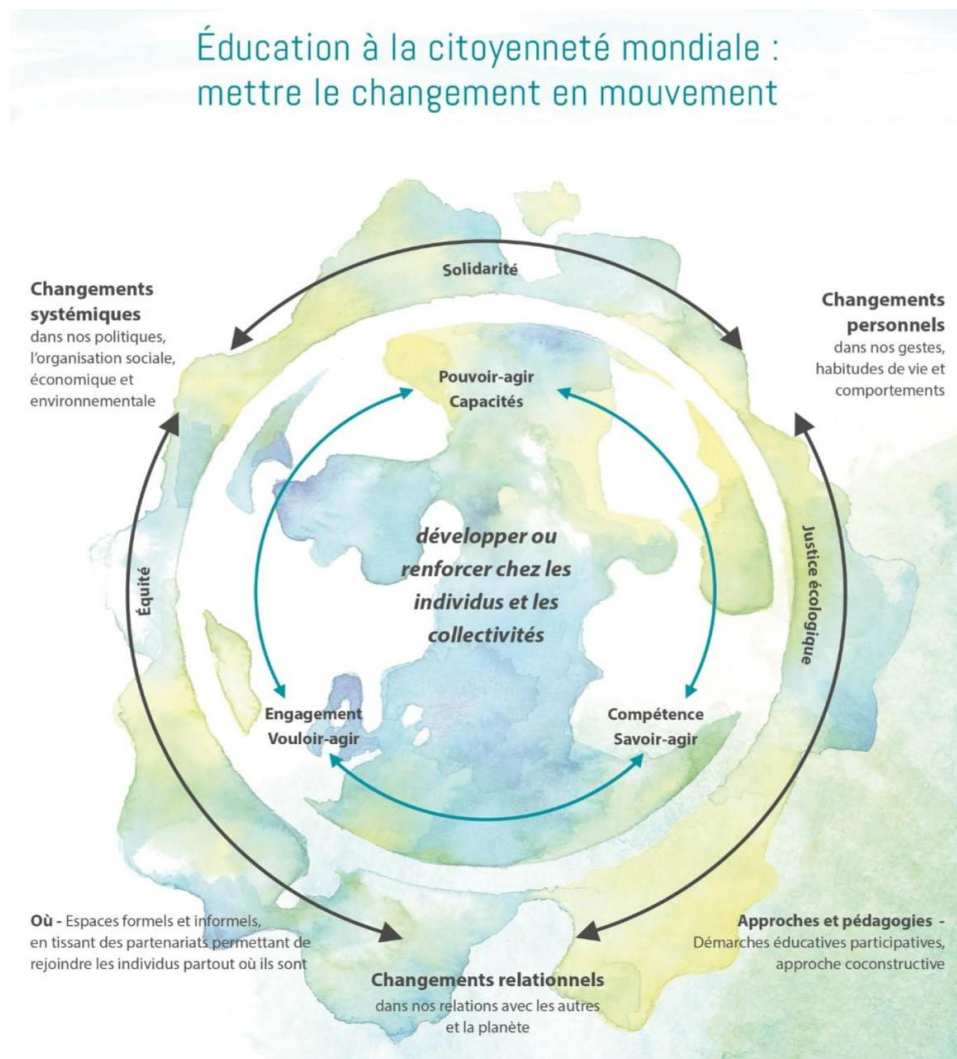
Éducation à la citoyenneté mondiale : mettre le changement en mouvement

Changements systémiques
dans nos politiques, l'organisation sociale, économique et environnementale

Solidarité

Changements personnels
dans nos gestes, habitudes de vie et comportements

Pouvoir-agir
Capacités

Équité

développer ou renforcer chez les individus et les collectivités

Justice écologique

Engagement
Vouloir-agir

Compétence
Savoir-agir

Où - Espaces formels et informels, en tissant des partenariats permettant de rejoindre les individus partout où ils sont

Approches et pédagogies - Démarches éducatives participatives, approche coconstructive

Changements relationnels
dans nos relations avec les autres et la planète